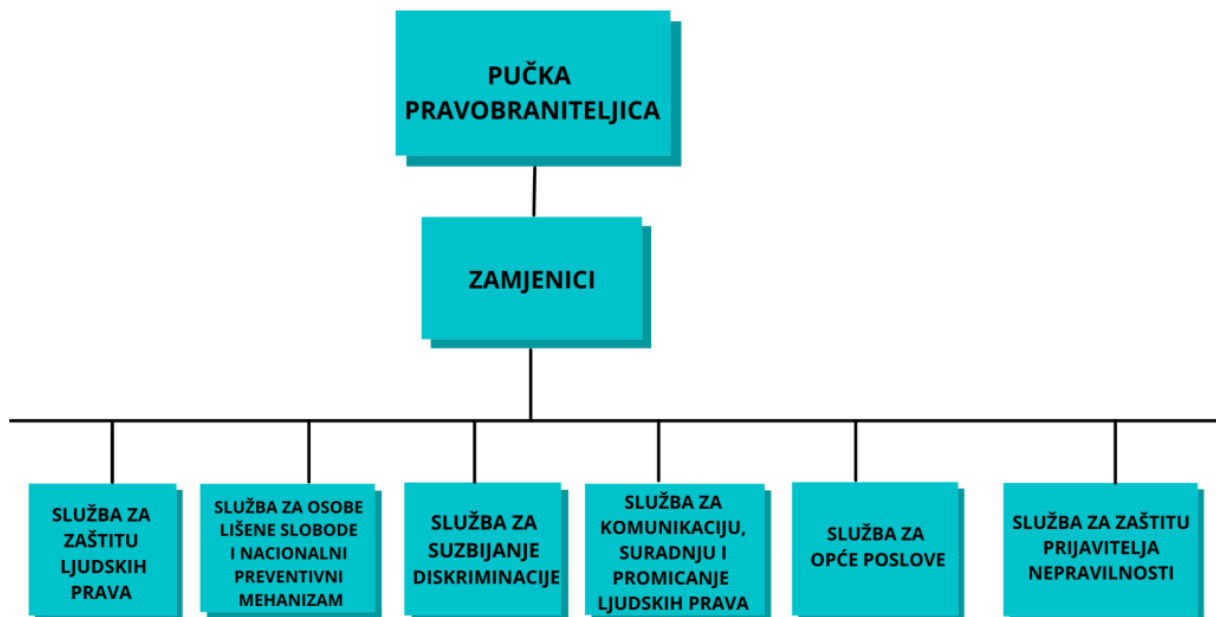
PUČKA PRAVOBRANITELJICA

ZAMJENICI

SLUŽBA ZA ZAŠTITU LJUDSKIH PRAVA

SLUŽBA ZA OSOBE LIŠENE SLOBODE I NACIONALNI PREVENTIVNI MEHANIZAM

SLUŽBA ZA SUZBIJANJE DISKRIMINACIJE

SLUŽBA ZA KOMUNIKACIJU, SURADNJU I PROMICANJE LJUDSKIH PRAVA

SLUŽBA ZA OPĆE POSLOVE

SLUŽBA ZA ZAŠTITU PRIJAVITELJA NEPRAVILNOSTI